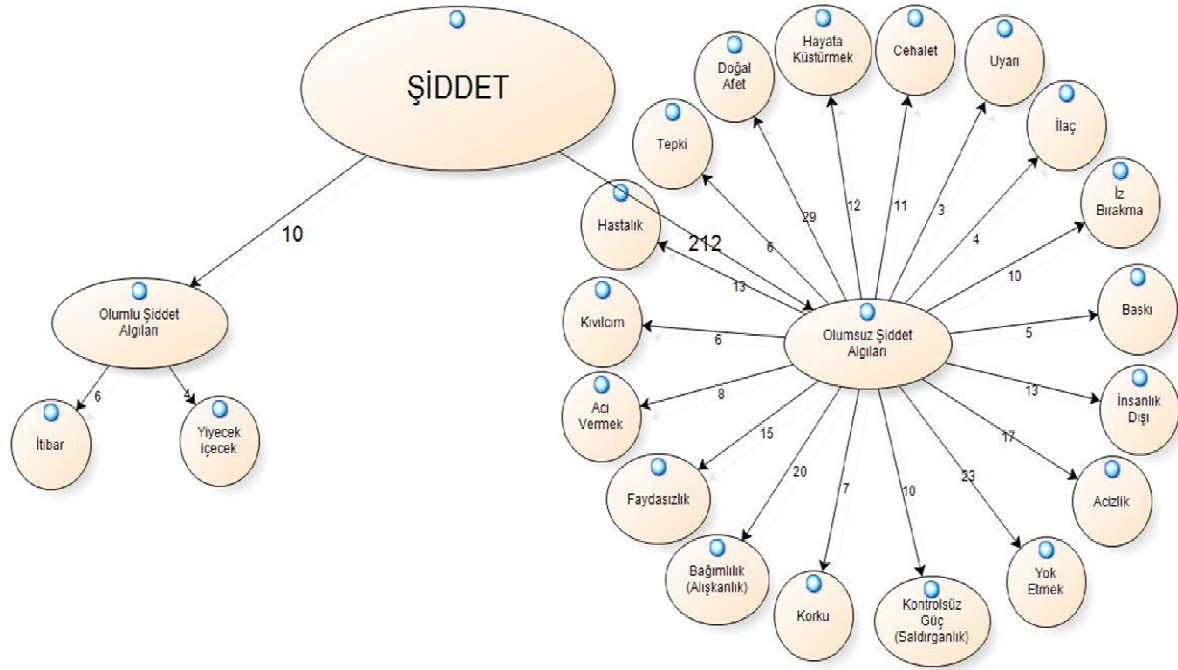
ŞİDDET

10

212

Olumlu Şiddet Algıları

6

4

İtibar

Yiyecek İçecek

Olumsuz Şiddet Algıları

Tepki

Doğal Afet

Hayata Küstürmek

Cehalet

Uyarı

İlaç

İz Bırakma

Baskı

İnsanlık Dışı

Acizlik

Yok Etmek

Kontrolsüz Güç (Saldırganlık)

Korku

Bağımlılık (Alışkanlık)

Faydasızlık

Acı Vermek

Kıvılcım

Hastalık

6

29

12

11

3

4

10

5

13

17

23

10

7

20

15

8

6

13